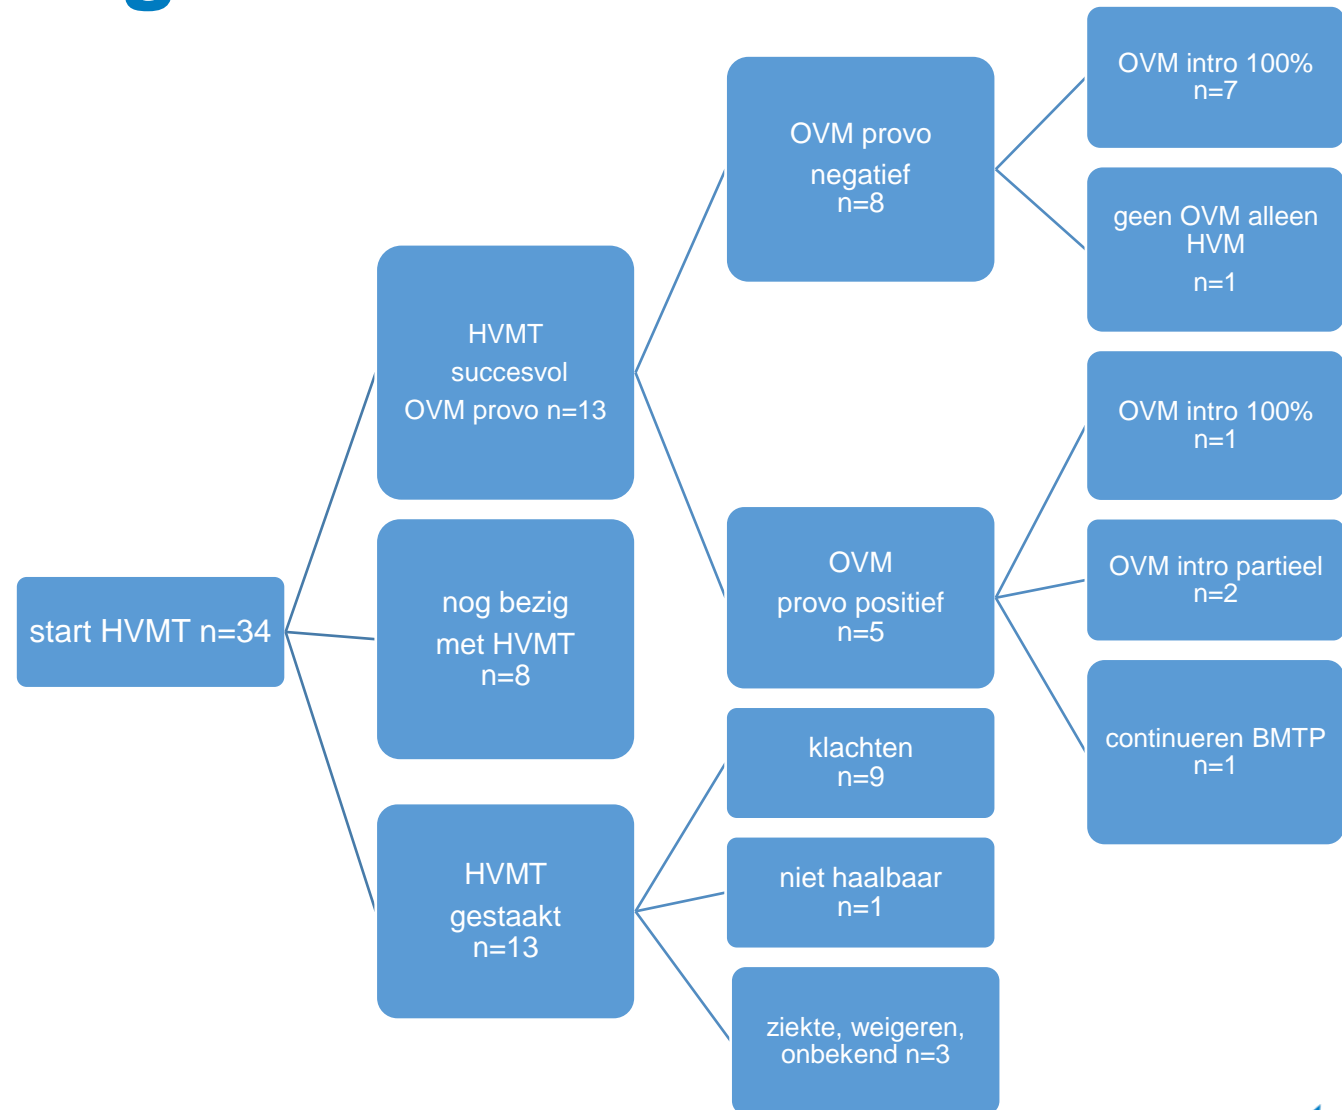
start HVMT n=34

HVMT succesvol OVM provo n=13

nog bezig met HVMT n=8

HVMT gestaakt n=13

OVM provo negatief n=8

OVM provo positief n=5

klachten n=9

niet haalbaar n=1

ziekte, weigeren, onbekend n=3

OVM intro 100% n=7

geen OVM alleen HVM n=1

OVM intro 100% n=1

OVM intro partieel n=2

continueren BMTP n=1